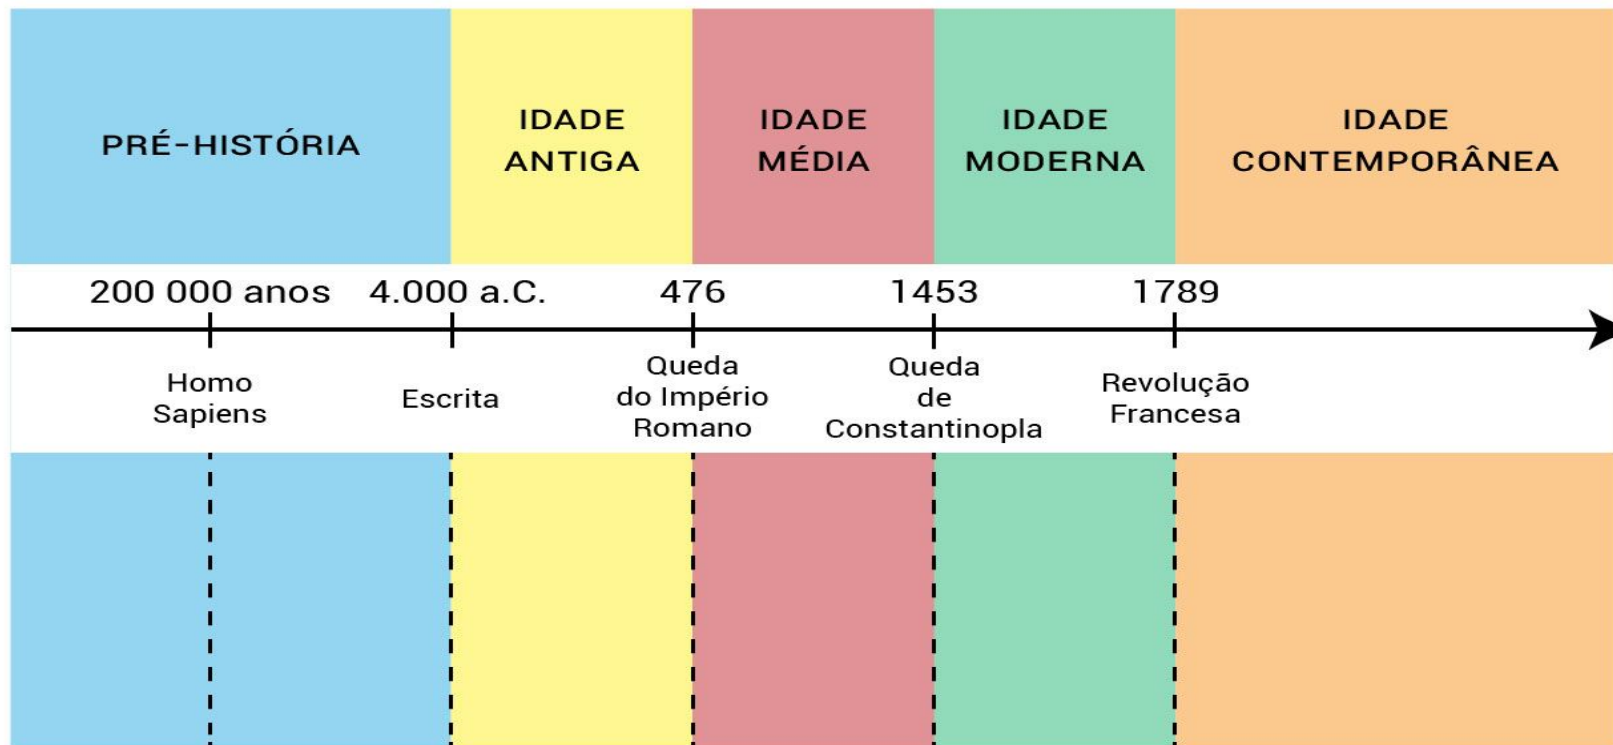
PRÉ-HISTÓRIA

IDADE ANTIGA

IDADE MÉDIA

IDADE MODERNA

IDADE CONTEMPORÂNEA

200 000 anos

4.000 a.C.

476

1453

1789

Homo Sapiens

Escrita

Queda do Império Romano

Queda de Constantinopla

Revolução Francesa